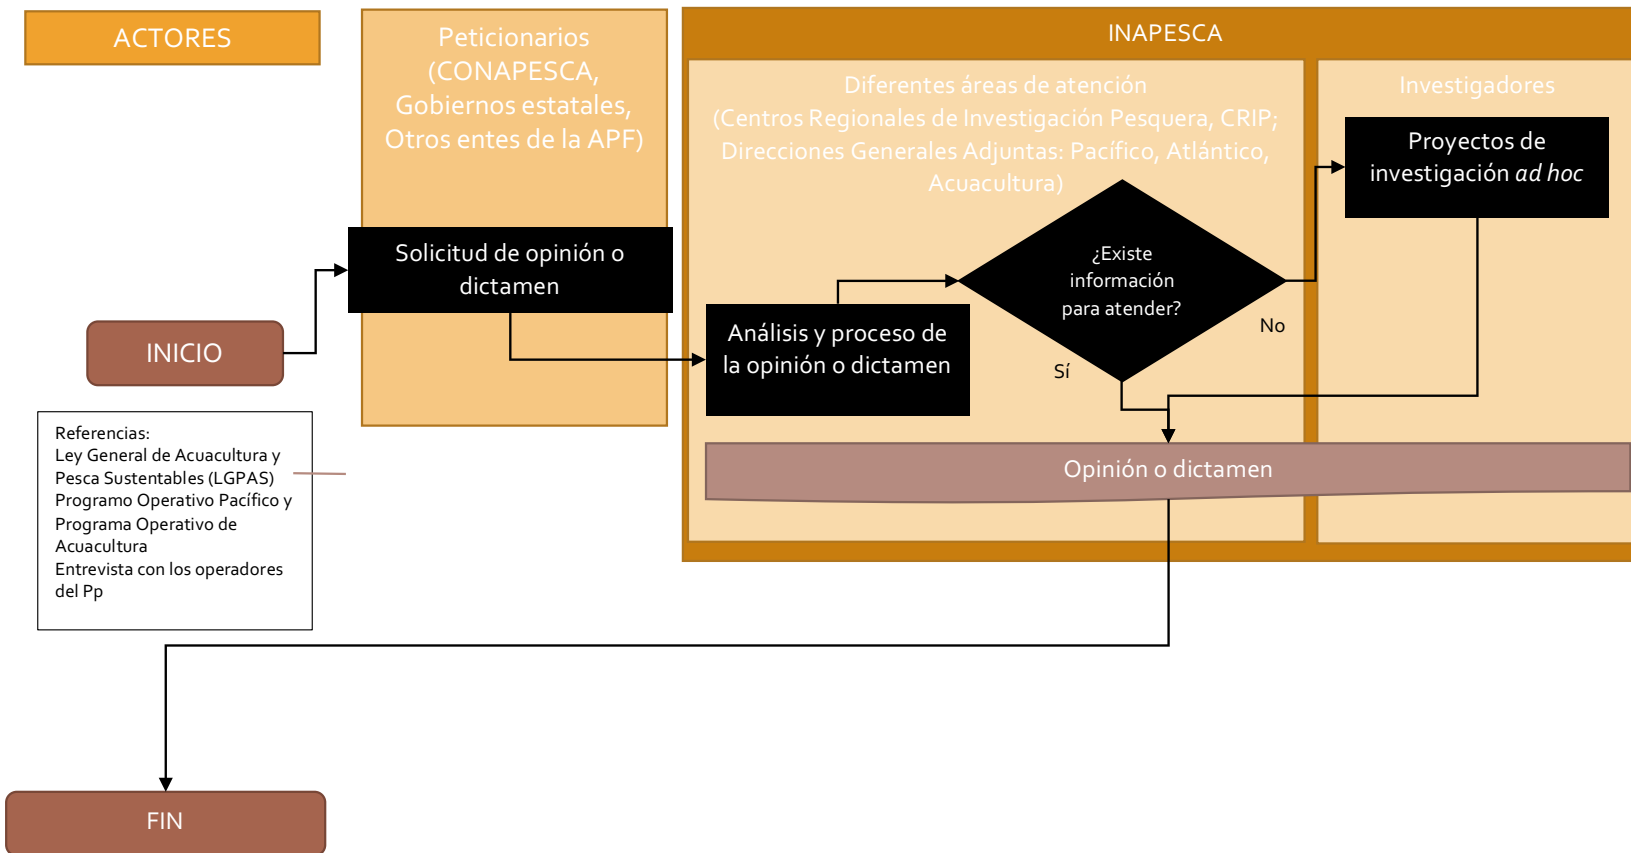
ACTORES

Peticionarios (CONAPESCA, Gobiernos estatales, Otros entes de la APF)

INAPESCA

Diferentes áreas de atención (Centros Regionales de Investigación Pesquera, CRIP; Direcciones Generales Adjuntas: Pacífico, Atlántico, Acuacultura)

Investigadores

Proyectos de investigación *ad hoc*

Solicitud de opinión o dictamen

INICIO

Análisis y proceso de la opinión o dictamen

¿Existe información para atender?

No

Sí

Opinión o dictamen

Referencias:
Ley General de Acuacultura y Pesca Sustentables (LGPAS)
Programo Operativo Pacífico y Programa Operativo de Acuacultura
Entrevista con los operadores del Pp

FIN